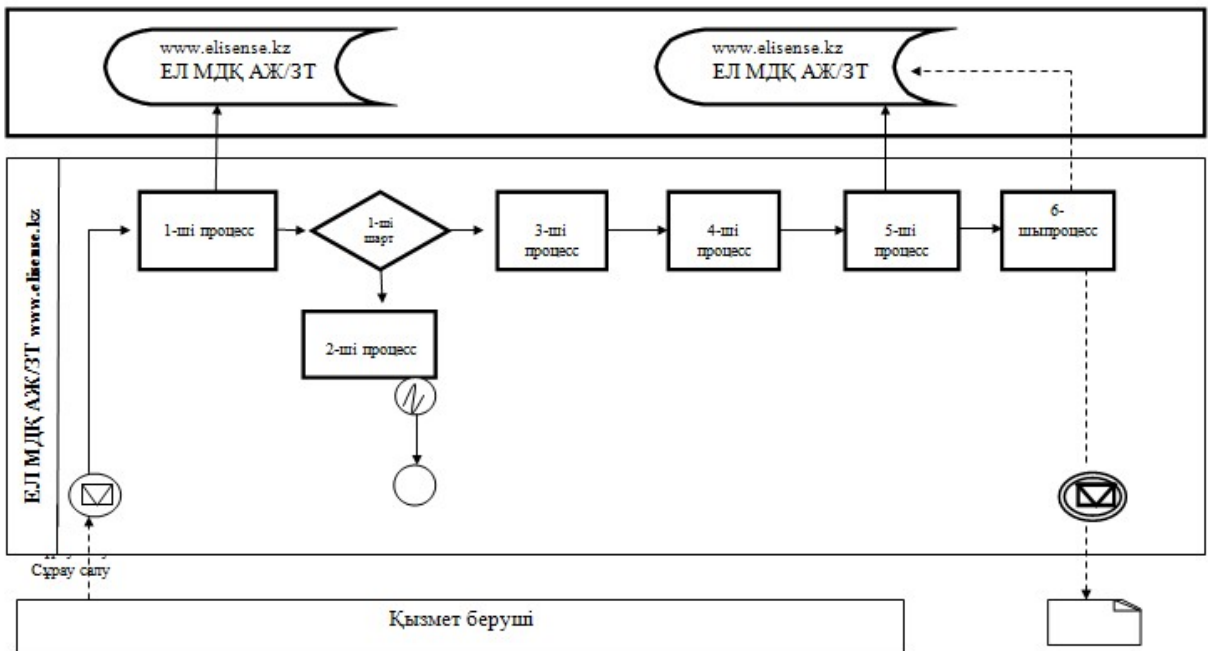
www.elisense.kz
ЕЛ МДҚ АЖ/ЗТ

www.elisense.kz
ЕЛ МДҚ АЖ/ЗТ

ЕЛ МДҚ АЖ/ЗТ www.elisense.kz

1-ші процесс

1-ші шарт

3-ші процесс

4-ші процесс

5-ші процесс

6-шыпроцесс

2-ші процесс

Сұрау салу

Қызмет беруші